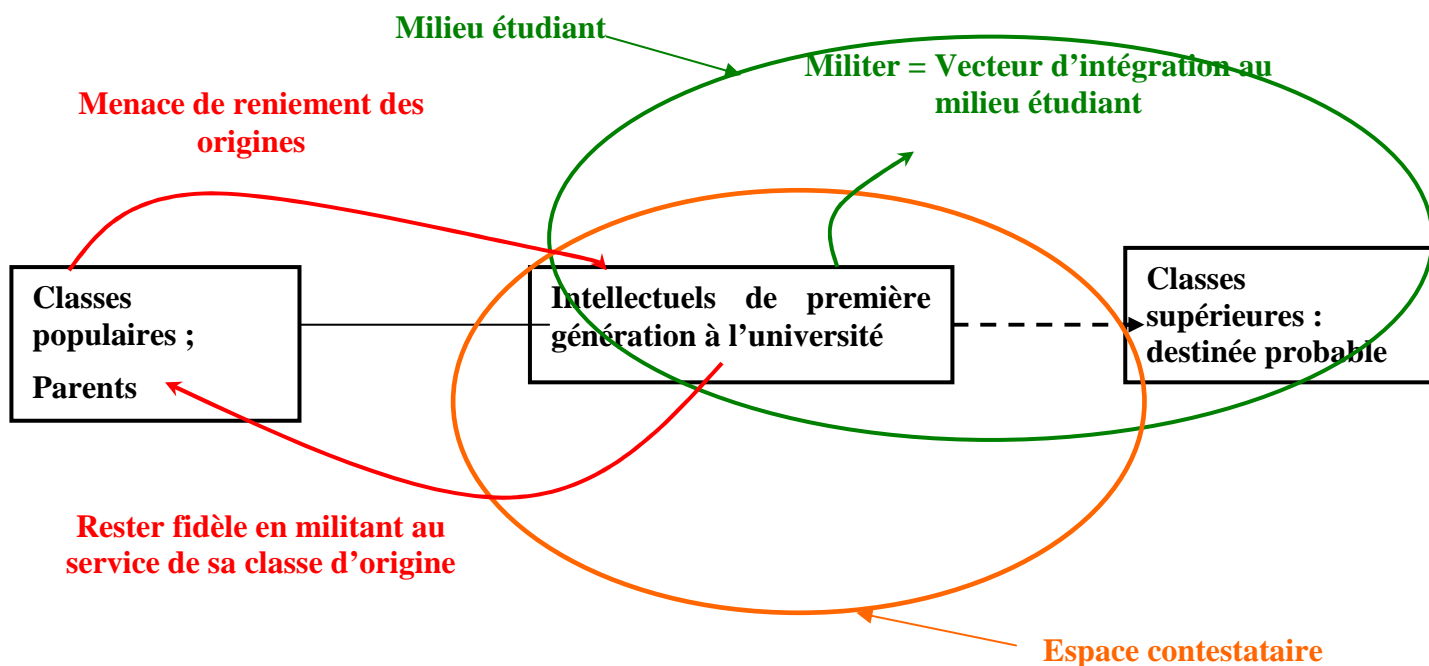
Milieu étudiant

Militer = Vecteur d’intégration au milieu étudiant

Menace de reniement des origines

Classes populaires ;

Parents

Intellectuels de première génération à l’université

Classes supérieures : destinée probable

Rester fidèle en militant au service de sa classe d’origine

Espace contestataire